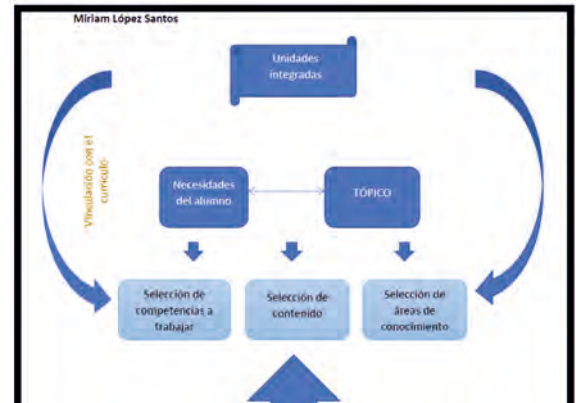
Miriam López Santos

Unidades integradas

Vinculación con el currículo

Necesidades del alumno

TÓPICO

Selección de competencias a trabajar

Selección de contenido

Selección de áreas de conocimiento